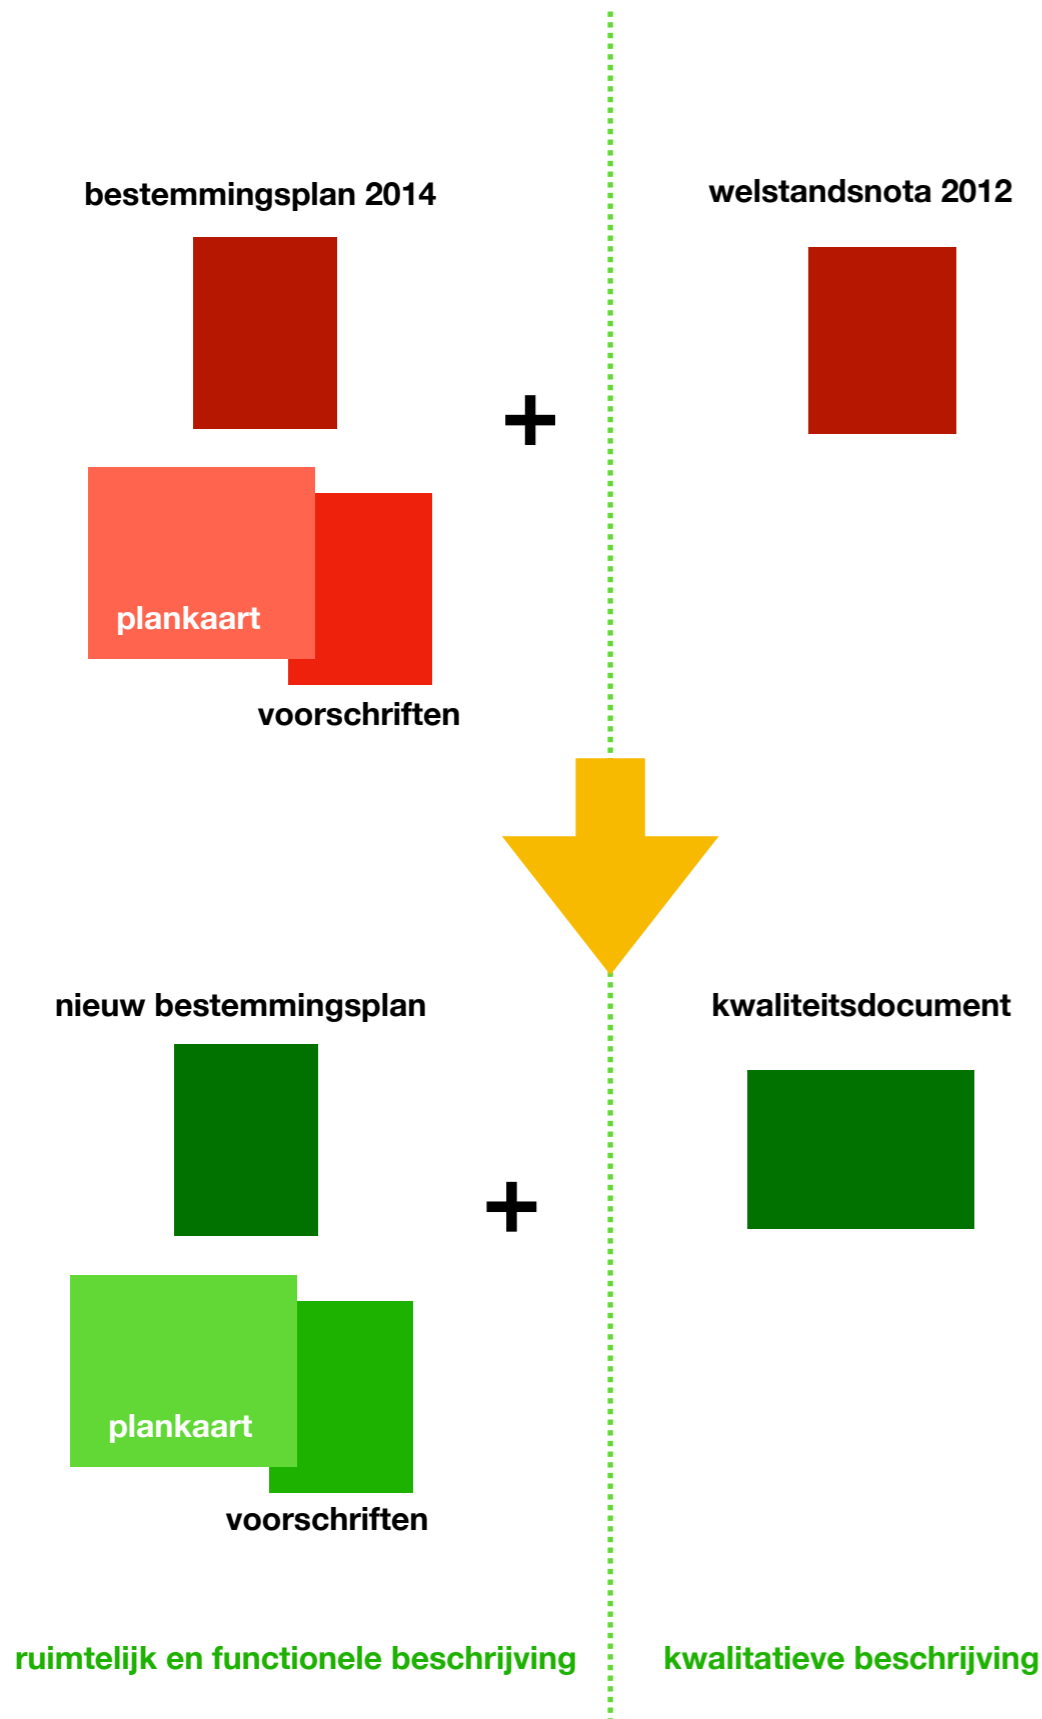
bestemmingsplan 2014

welstandsnota 2012

+

plankaart

voorschriften

nieuw bestemmingsplan

kwaliteitsdocument

+

plankaart

voorschriften

ruimtelijk en functionele beschrijving

kwalitatieve beschrijving